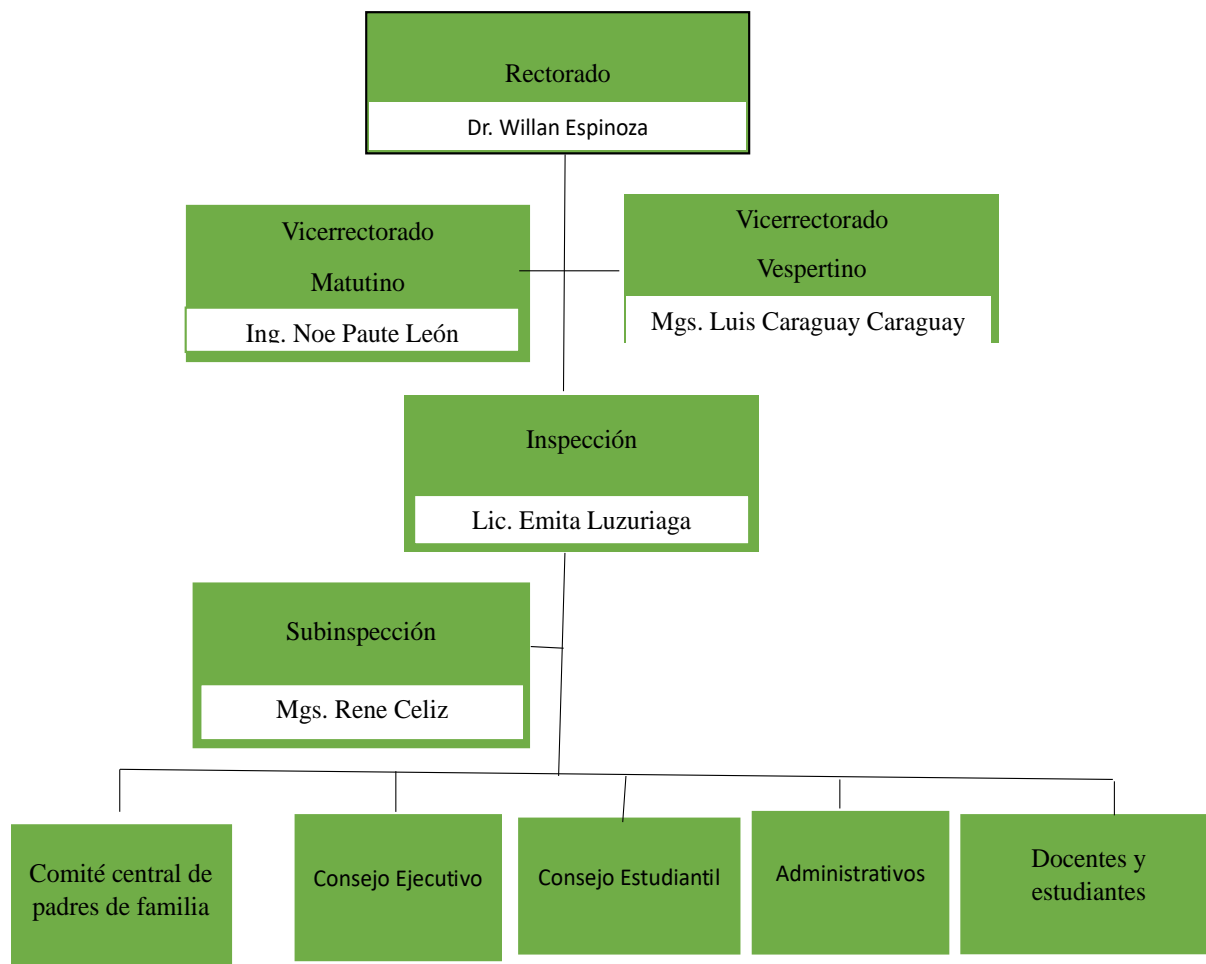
Rectorado

Dr. Willan Espinoza

Vicerrectorado Matutino

Ing. Noe Paute León

Vicerrectorado Vespertino

Mgs. Luis Caraguay Caraguay

Inspección

Lic. Emita Luzuriaga

Subinspección

Mgs. Rene Celiz

Comité central de padres de familia

Consejo Ejecutivo

Consejo Estudiantil

Administrativos

Docentes y estudiantes